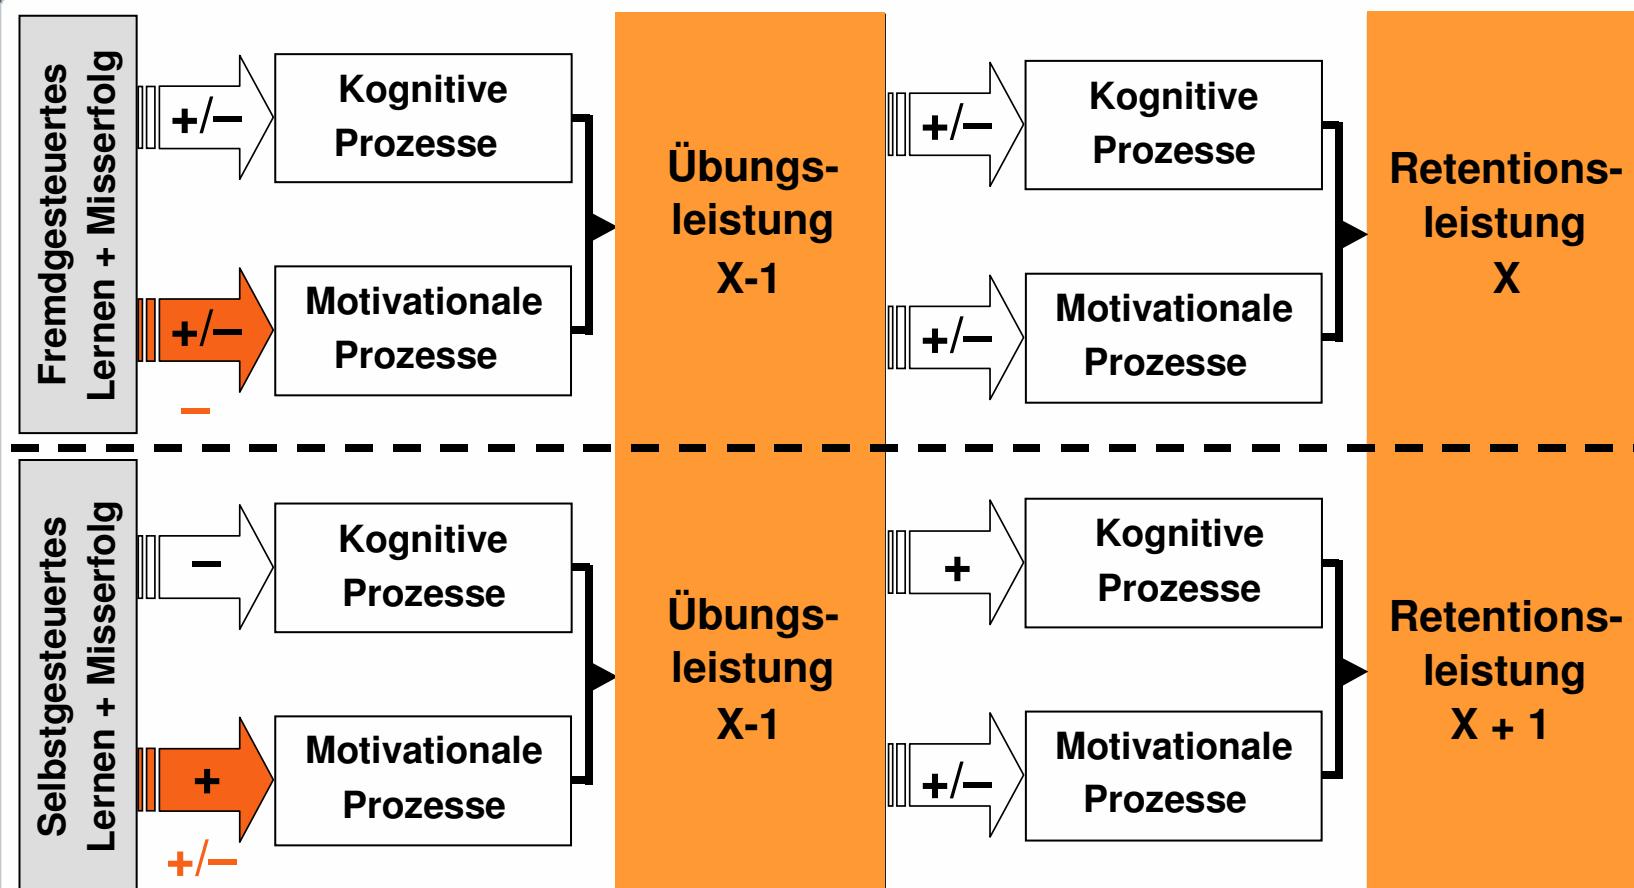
Fremdgesteuertes Lernen + Misserfolg

+/–

Kognitive Prozesse

+/–

Motivationale Prozesse

–

Übungs-leistung X-1

+/–

Kognitive Prozesse

+/–

Motivationale Prozesse

Retentions-leistung X

Selbstgesteuertes Lernen + Misserfolg

–

Kognitive Prozesse

+

Motivationale Prozesse

+/–

Übungs-leistung X-1

+

Kognitive Prozesse

+/–

Motivationale Prozesse

Retentions-leistung X + 1